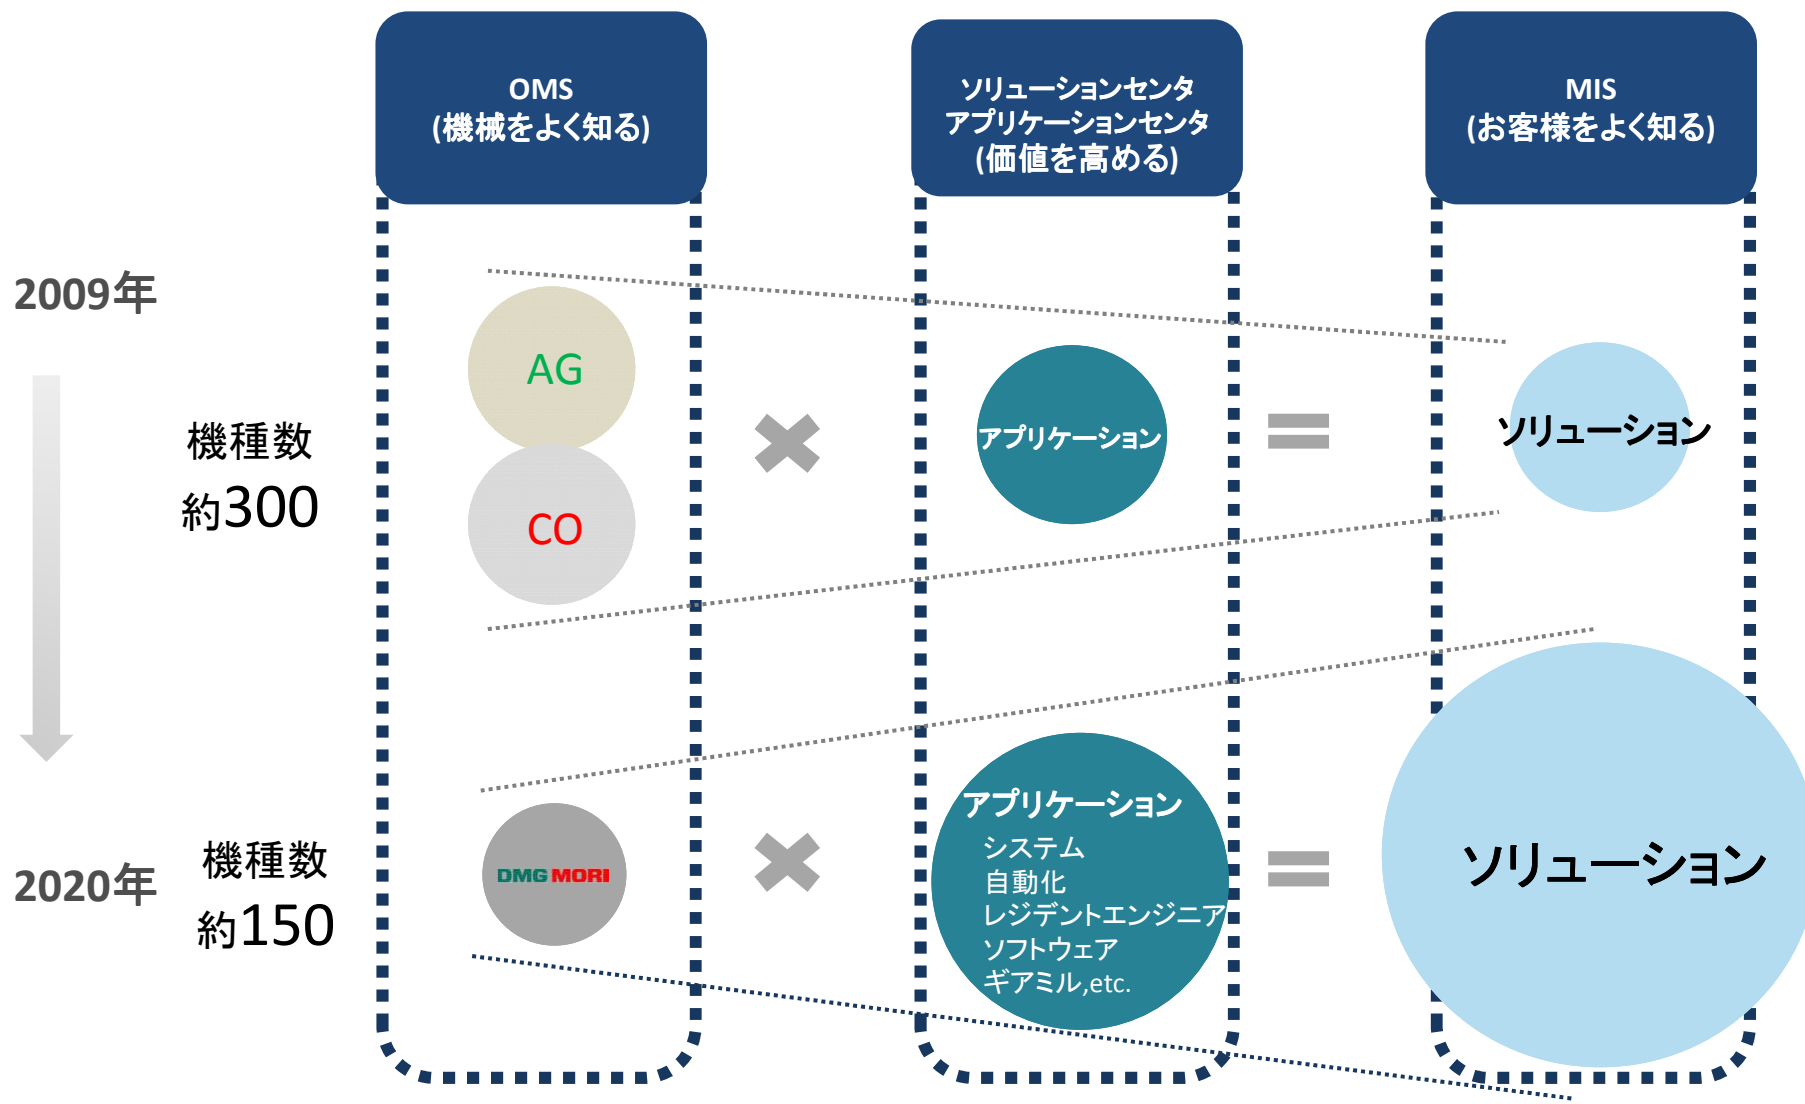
OMS
(機械をよく知る)

ソリューションセンタ
アプリケーションセンタ
(価値を高める)

MIS
(お客様をよく知る)

2009年

機種数
約300

AG

CO

×

アプリケーション

=

ソリューション

2020年

機種数
約150

DMG MORI

×

アプリケーション
システム
自動化
レジデントエンジニア
ソフトウェア
ギアミル,etc.

=

ソリューション